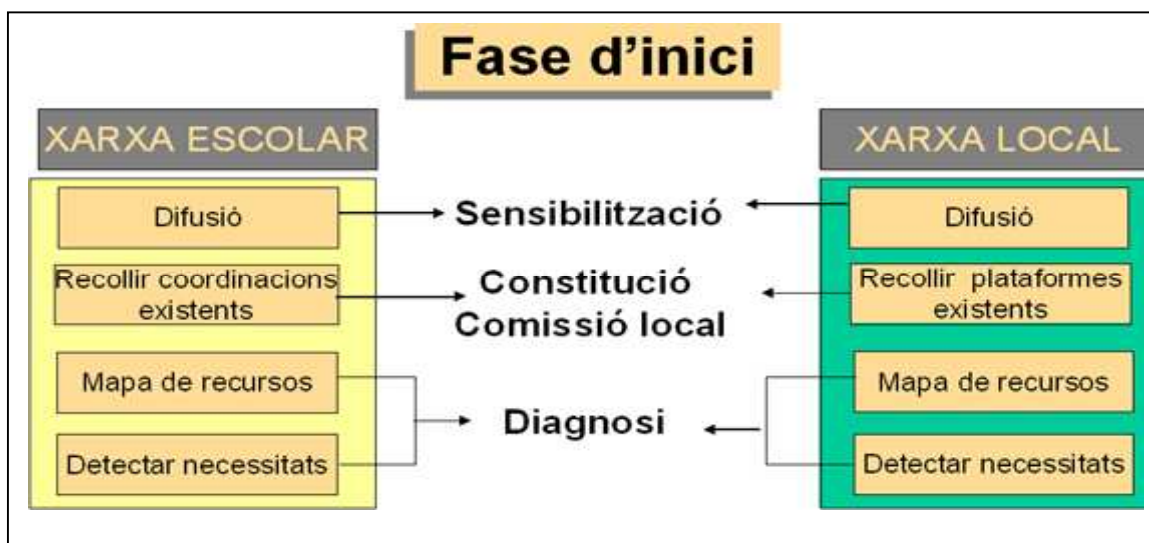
Fase d'inici

XARXA ESCOLAR

Difusió

Recollir coordinacions existents

Mapa de recursos

Detectar necessitats

Sensibilització

Constitució Comissió local

Diagnosi

XARXA LOCAL

Difusió

Recollir plataformes existents

Mapa de recursos

Detectar necessitats